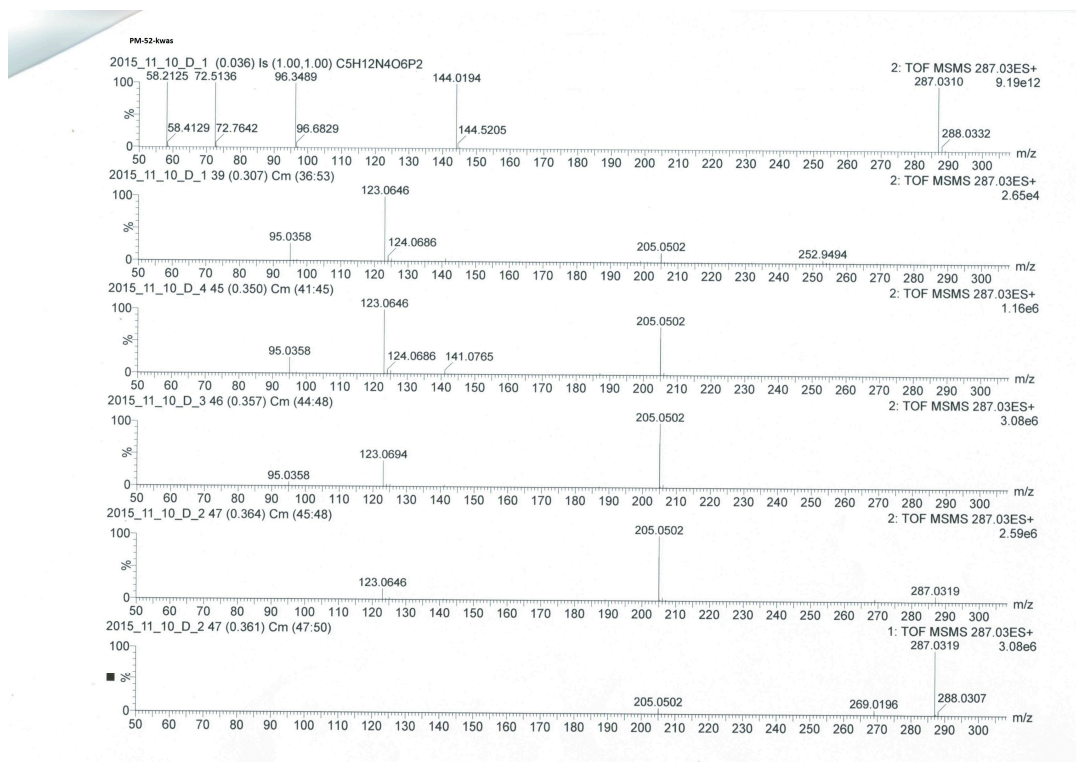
PM-52-kwas

2015_11_10_D_1 (0.036) Is (1.00,1.00) C5H12N4O6P2
2: TOF MSMS 287.03ES+
9.19e12
100
%
0
58.2125 72.5136 96.3489 144.0194 287.0310
58.4129 72.7642 96.6829 144.5205 288.0332
50 60 70 80 90 100 110 120 130 140 150 160 170 180 190 200 210 220 230 240 250 260 270 280 290 300 m/z

2015_11_10_D_1 39 (0.307) Cm (36:53)
2: TOF MSMS 287.03ES+
2.65e4
100
%
0
123.0646
95.0358 124.0686 205.0502 252.9494
50 60 70 80 90 100 110 120 130 140 150 160 170 180 190 200 210 220 230 240 250 260 270 280 290 300 m/z

2015_11_10_D_4 45 (0.350) Cm (41:45)
2: TOF MSMS 287.03ES+
1.16e6
100
%
0
123.0646
205.0502
95.0358 124.0686 141.0765
50 60 70 80 90 100 110 120 130 140 150 160 170 180 190 200 210 220 230 240 250 260 270 280 290 300 m/z

2015_11_10_D_3 46 (0.357) Cm (44:48)
2: TOF MSMS 287.03ES+
3.08e6
100
%
0
205.0502
123.0694
95.0358
50 60 70 80 90 100 110 120 130 140 150 160 170 180 190 200 210 220 230 240 250 260 270 280 290 300 m/z

2015_11_10_D_2 47 (0.364) Cm (45:48)
2: TOF MSMS 287.03ES+
2.59e6
100
%
0
205.0502
123.0646 287.0319
50 60 70 80 90 100 110 120 130 140 150 160 170 180 190 200 210 220 230 240 250 260 270 280 290 300 m/z

2015_11_10_D_2 47 (0.361) Cm (47:50)
1: TOF MSMS 287.03ES+
3.08e6
100
%
0
287.0319
205.0502 269.0196 288.0307
50 60 70 80 90 100 110 120 130 140 150 160 170 180 190 200 210 220 230 240 250 260 270 280 290 300 m/z